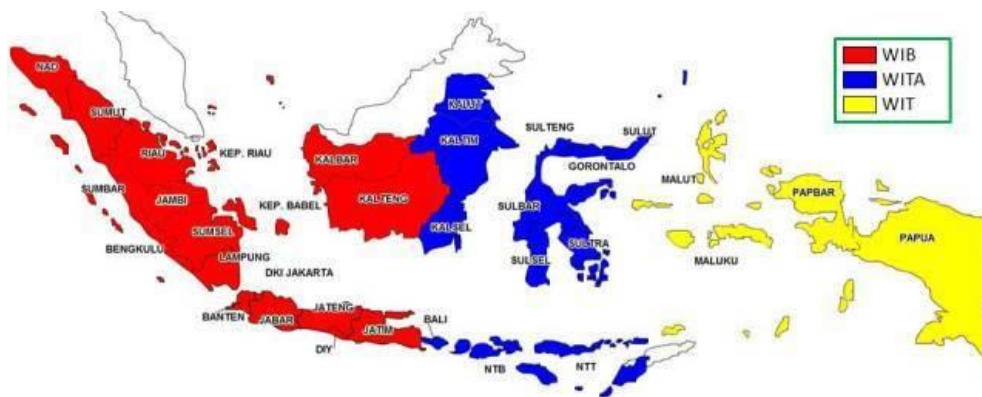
WIB
WITA
WIT

NAD
SUMUT
RIAU
KEP. RIAU
SUMBAR
JAMBI
SUMSEL
BENGKULU
LAMPUNG
KEP. BABEL
DKI JAKARTA
BANTEN
JABAR
JATENG
JATIM
DIY
BALI
KALBAR
KALTENG
KALUT
KALTIM
KALSEL
SULTENG
SULUT
GORONTALO
SULBAR
SULSEL
SULTRA
NTB
NTT
MALUT
MALUKU
PAPBAR
PAPUA